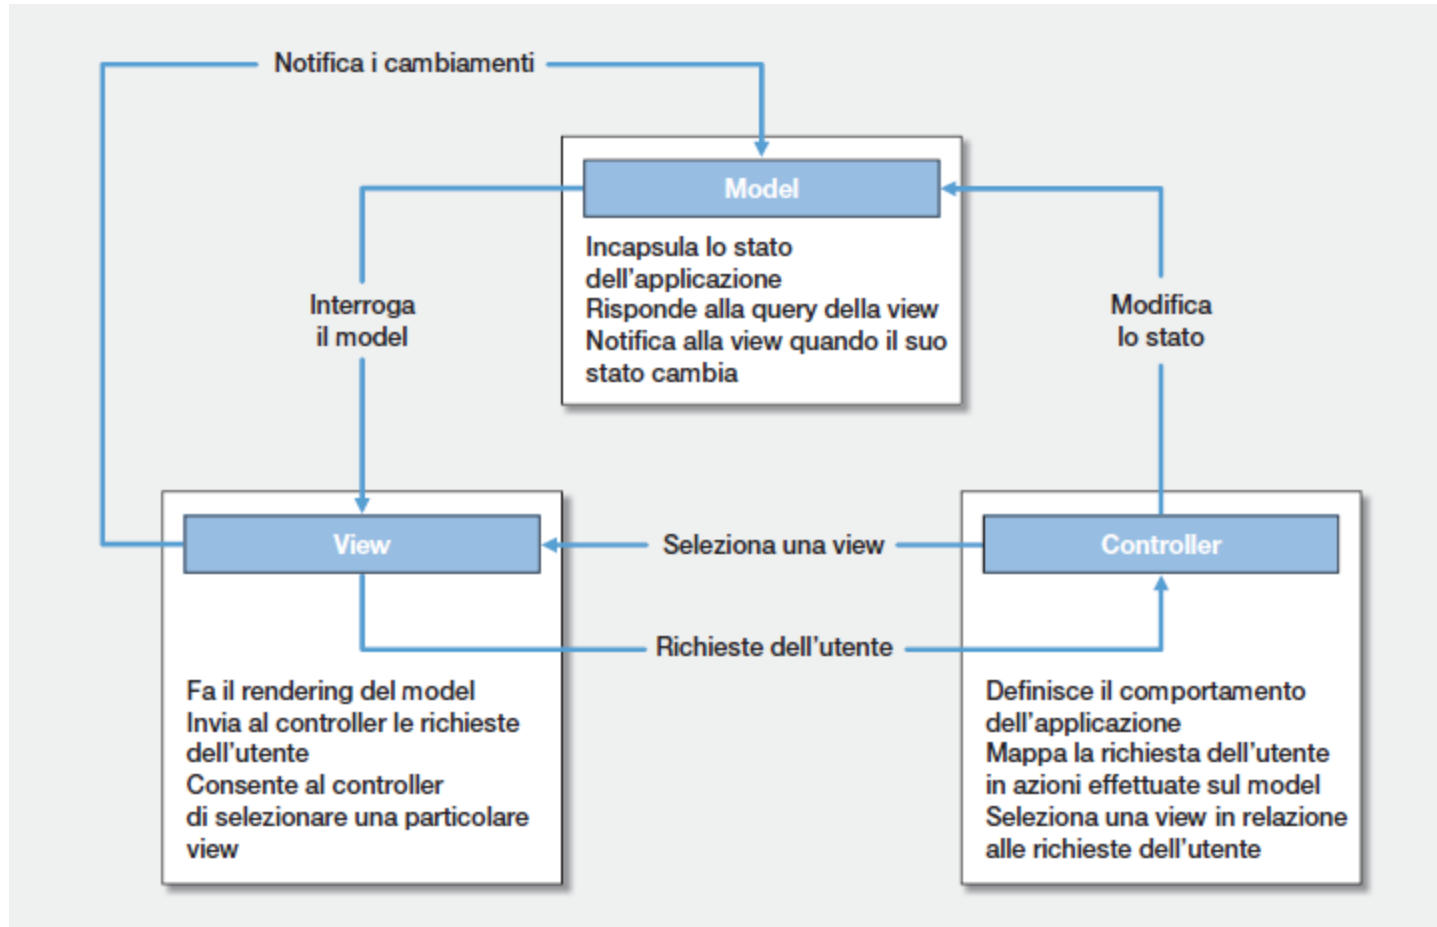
Notifica i cambiamenti

Model

Incapsula lo stato dell’applicazione
Risponde alla query della view
Notifica alla view quando il suo stato cambia

Interroga il model

Modifica lo stato

View

Seleziona una view

Controller

Richieste dell’utente

Fa il rendering del model
Invia al controller le richieste dell’utente
Consente al controller di selezionare una particolare view

Definisce il comportamento dell’applicazione
Mappa la richiesta dell’utente in azioni effettuate sul model
Seleziona una view in relazione alle richieste dell’utente